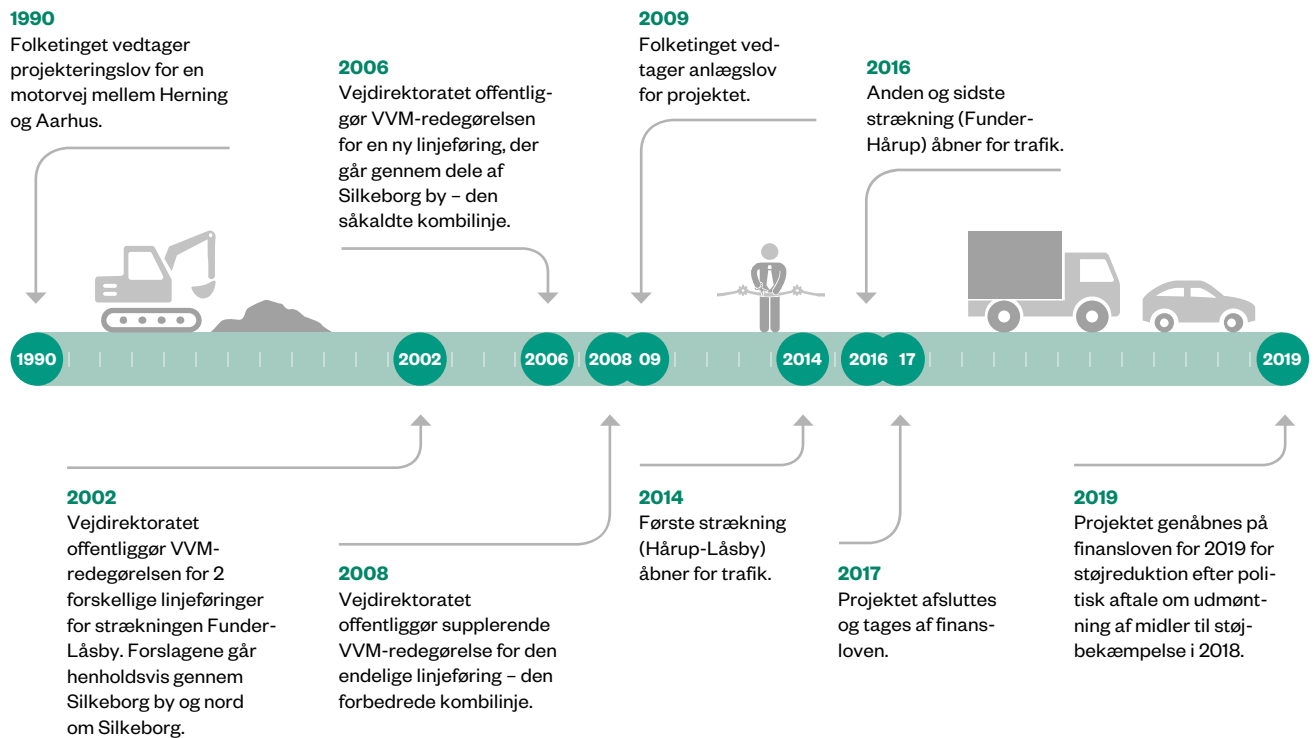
1990
Folketinget vedtager projekteringslov for en motorvej mellem Herning og Aarhus.

2006
Vejdirektoratet offentliggør VVM-redegørelsen for en ny linjeføring, der går gennem dele af Silkeborg by – den såkaldte kombilinje.

2009
Folketinget vedtager anlægslov for projektet.

2016
Anden og sidste strækning (Funder-Hårup) åbner for trafik.

1990 2002 2006 2008 09 2014 2016 17 2019

2002
Vejdirektoratet offentliggør VVM-redegørelsen for 2 forskellige linjeføringer for strækningen Funder-Låsby. Forslagene går henholdsvis gennem Silkeborg by og nord om Silkeborg.

2008
Vejdirektoratet offentliggør supplerende VVM-redegørelse for den endelige linjeføring – den forbedrede kombilinje.

2014
Første strækning (Hårup-Låsby) åbner for trafik.

2017
Projektet afsluttes og tages af finansloven.

2019
Projektet genåbnes på finansloven for 2019 for støjreduktion efter politisk aftale om udmøntning af midler til støjbekæmpelse i 2018.